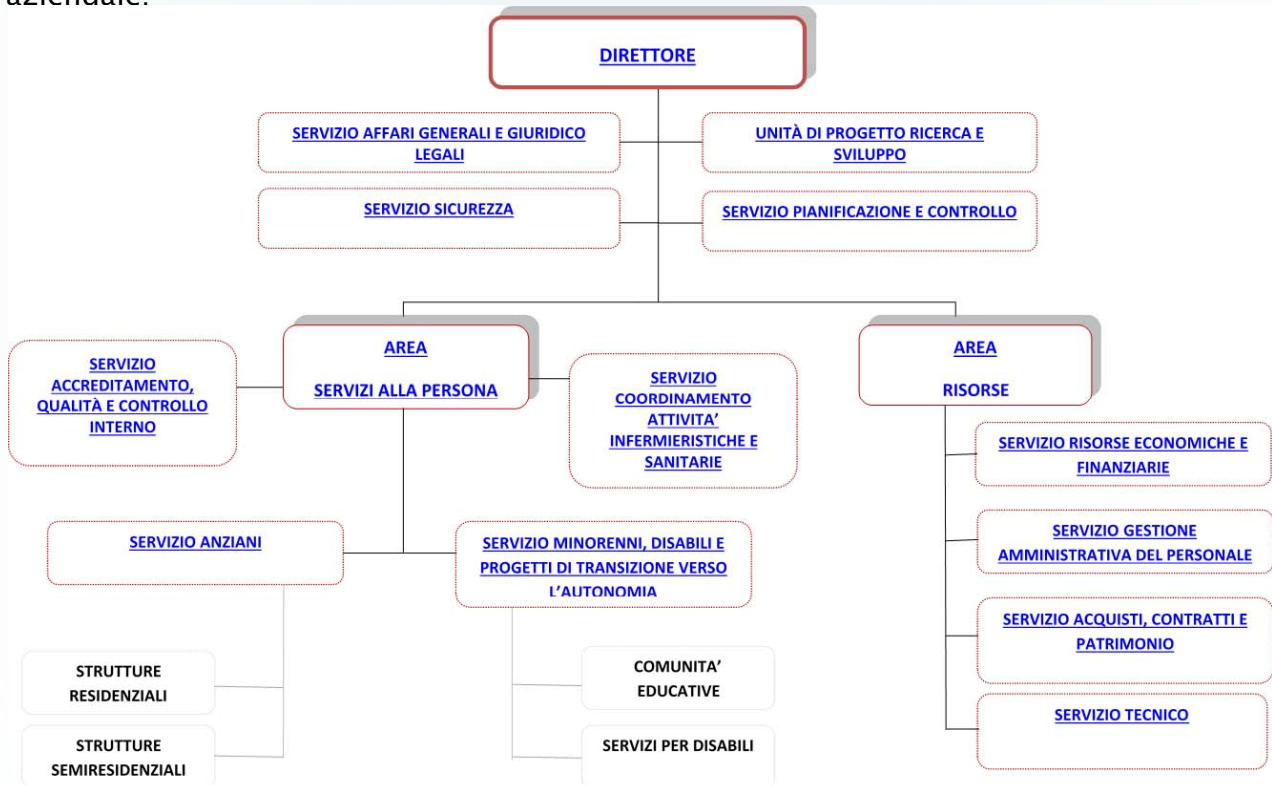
aziendale.

DIRETTORE

SERVIZIO AFFARI GENERALI E GIURIDICO LEGALI

UNITÀ DI PROGETTO RICERCA E SVILUPPO

SERVIZIO SICUREZZA

SERVIZIO PIANIFICAZIONE E CONTROLLO

SERVIZIO ACCREDITAMENTO, QUALITÀ E CONTROLLO INTERNO

AREA

SERVIZI ALLA PERSONA

SERVIZIO COORDINAMENTO ATTIVITA' INFERMIERISTICHE E SANITARIE

AREA

RISORSE

SERVIZIO RISORSE ECONOMICHE E FINANZIARIE

SERVIZIO GESTIONE AMMINISTRATIVA DEL PERSONALE

SERVIZIO ACQUISTI, CONTRATTI E PATRIMONIO

SERVIZIO TECNICO

SERVIZIO ANZIANI

SERVIZIO MINORENNI, DISABILI E PROGETTI DI TRANSIZIONE VERSO L'AUTONOMIA

STRUTTURE RESIDENZIALI

STRUTTURE SEMIRESIDENZIALI

COMUNITA' EDUCATIVE

SERVIZI PER DISABILI